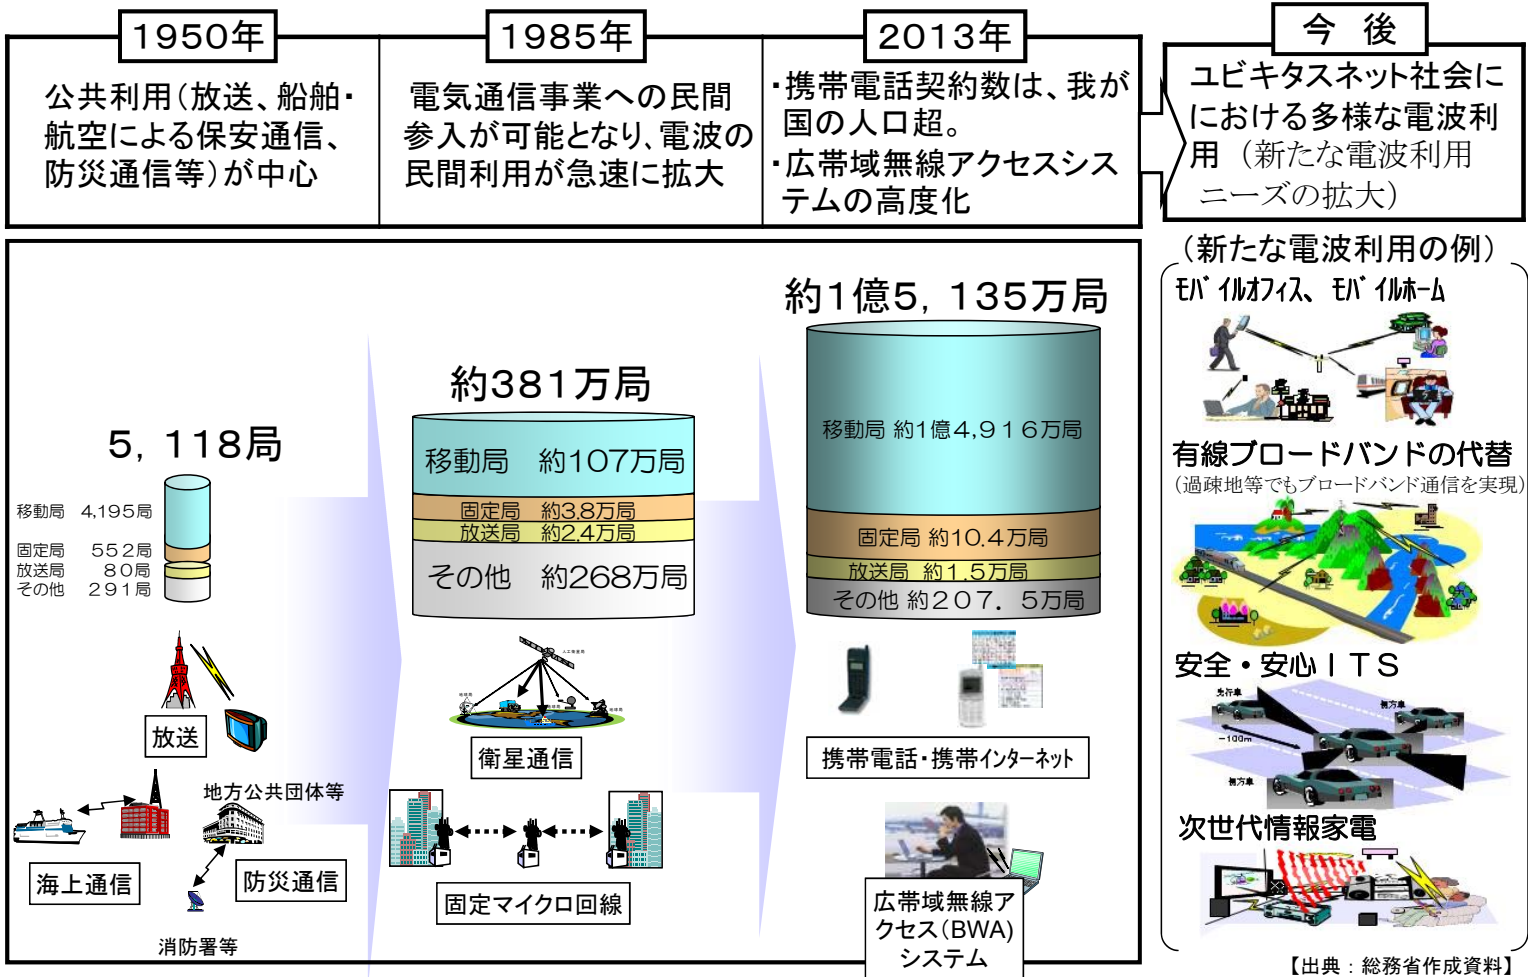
1950年

公共利用(放送、船舶・航空による保安通信、防災通信等)が中心

1985年

電気通信事業への民間参入が可能となり、電波の民間利用が急速に拡大

2013年

・携帯電話契約数は、我が国の人口超。
・広帯域無線アクセスシステムの高度化

今 後

ユビキタスネット社会ににおける多様な電波利用（新たな電波利用ニーズの拡大）

5，118局

移動局 4,195局
固定局 552局
放送局 80局
その他 291局

放送

地方公共団体等

海上通信

防災通信

消防署等

約381万局

移動局 約107万局
固定局 約3.8万局
放送局 約2.4万局
その他 約268万局

衛星通信

固定マイクロ回線

約1億5，135万局

移動局 約1億4,916万局
固定局 約10.4万局
放送局 約1.5万局
その他 約207．5万局

携帯電話・携帯ｲﾝﾀｰﾈｯﾄ

広帯域無線アクセス(BWA)システム

（新たな電波利用の例）

ﾓﾊﾞｲﾙｵﾌｨｽ、ﾓﾊﾞｲﾙﾎｰﾑ

有線ブロードバンドの代替
（過疎地等でもブロードバンド通信を実現）

安全・安心ＩＴＳ

次世代情報家電

【出典：総務省作成資料】